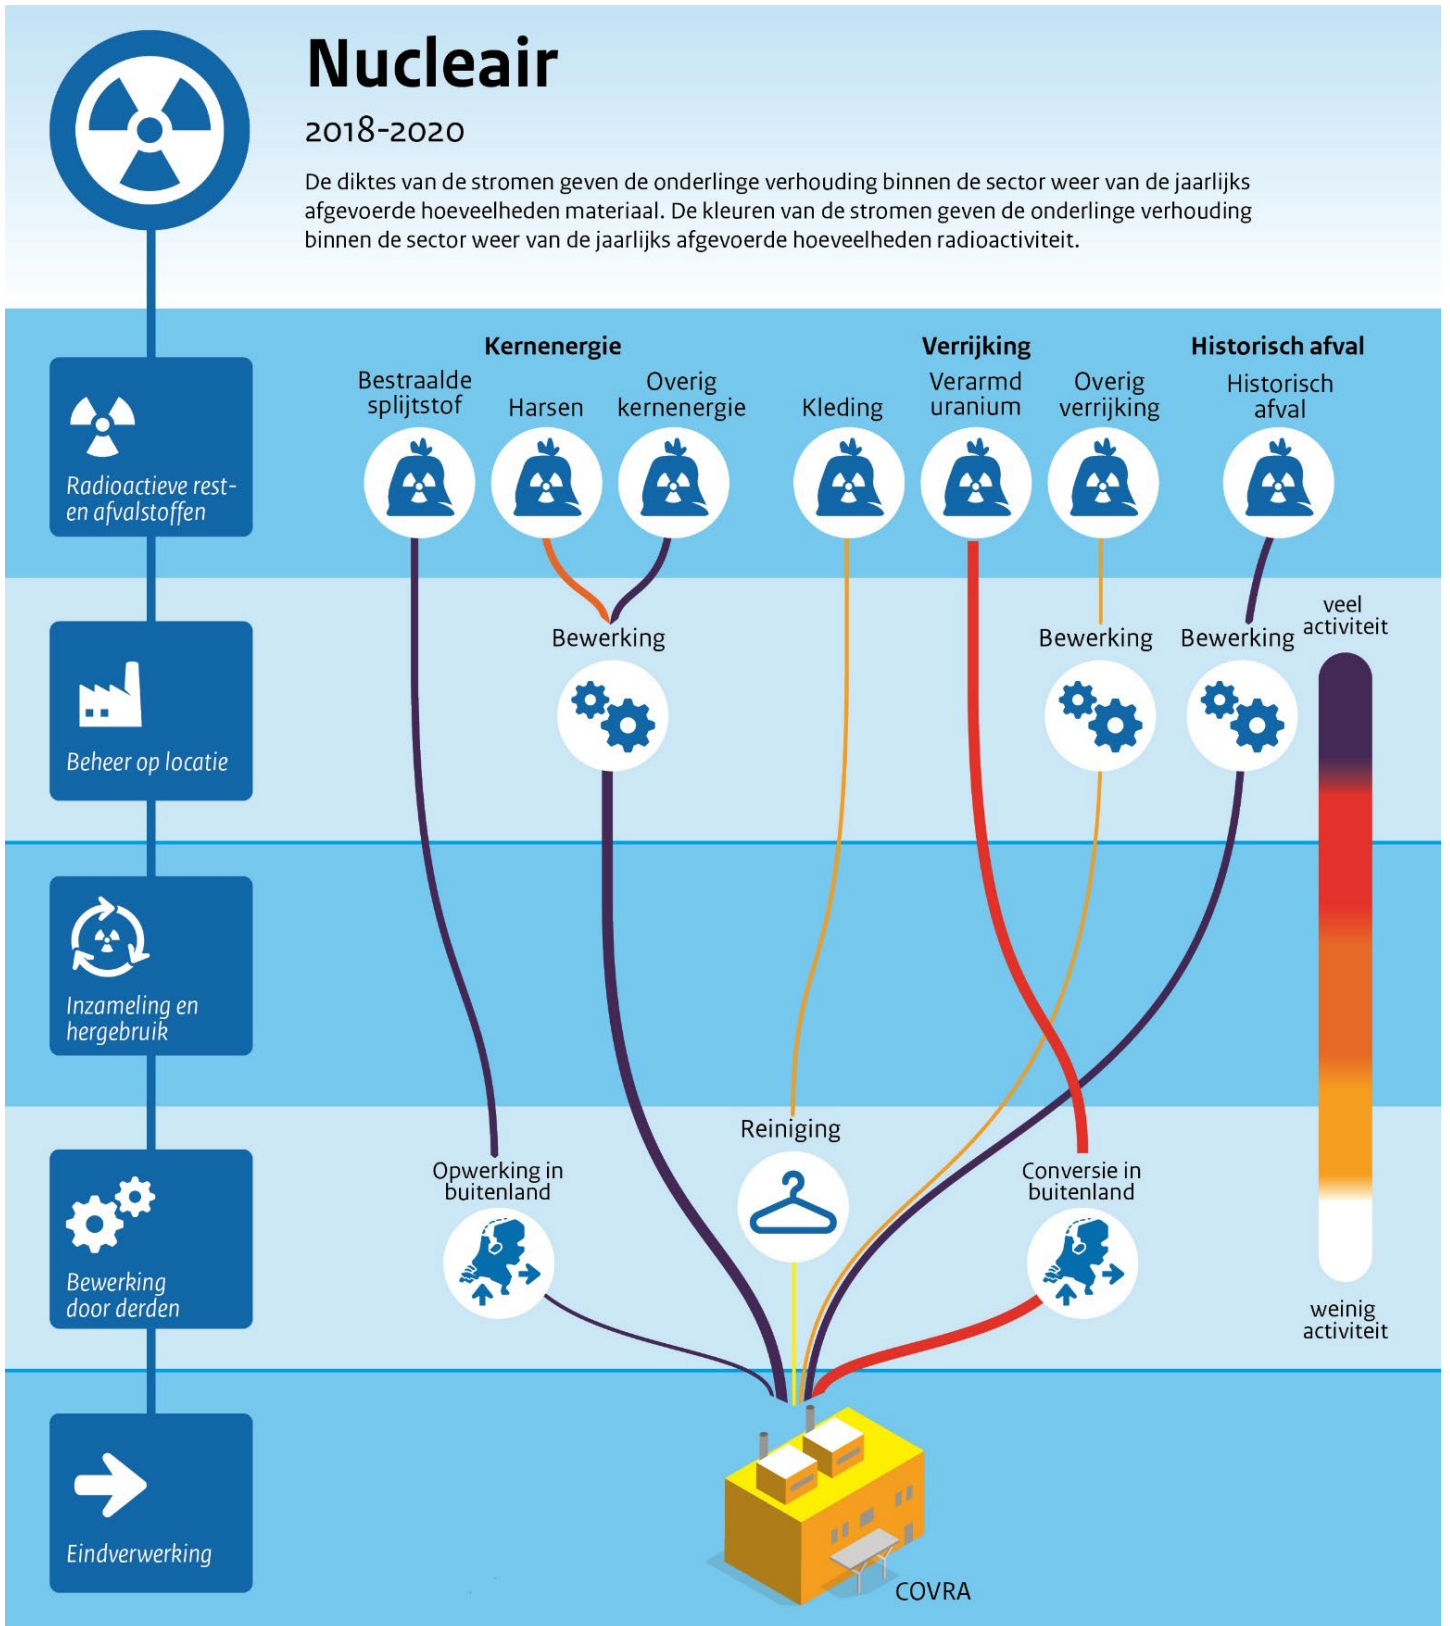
Nucleair

2018-2020

De diktes van de stromen geven de onderlinge verhouding binnen de sector weer van de jaarlijks afgevoerde hoeveelheden materiaal. De kleuren van de stromen geven de onderlinge verhouding binnen de sector weer van de jaarlijks afgevoerde hoeveelheden radioactiviteit.

Radioactieve rest- en afvalstoffen

Beheer op locatie

Inzameling en hergebruik

Bewerking door derden

Eindverwerking

Kernenergie

Bestraalde splijtstof

Harsen

Overig kernenergie

Kleding

Verrijking

Verarmd uranium

Overig verrijking

Historisch afval

Historisch afval

Bewerking

Bewerking

Bewerking

veel activiteit

weinig activiteit

Reiniging

Opwerking in buitenland

Conversie in buitenland

COVRA